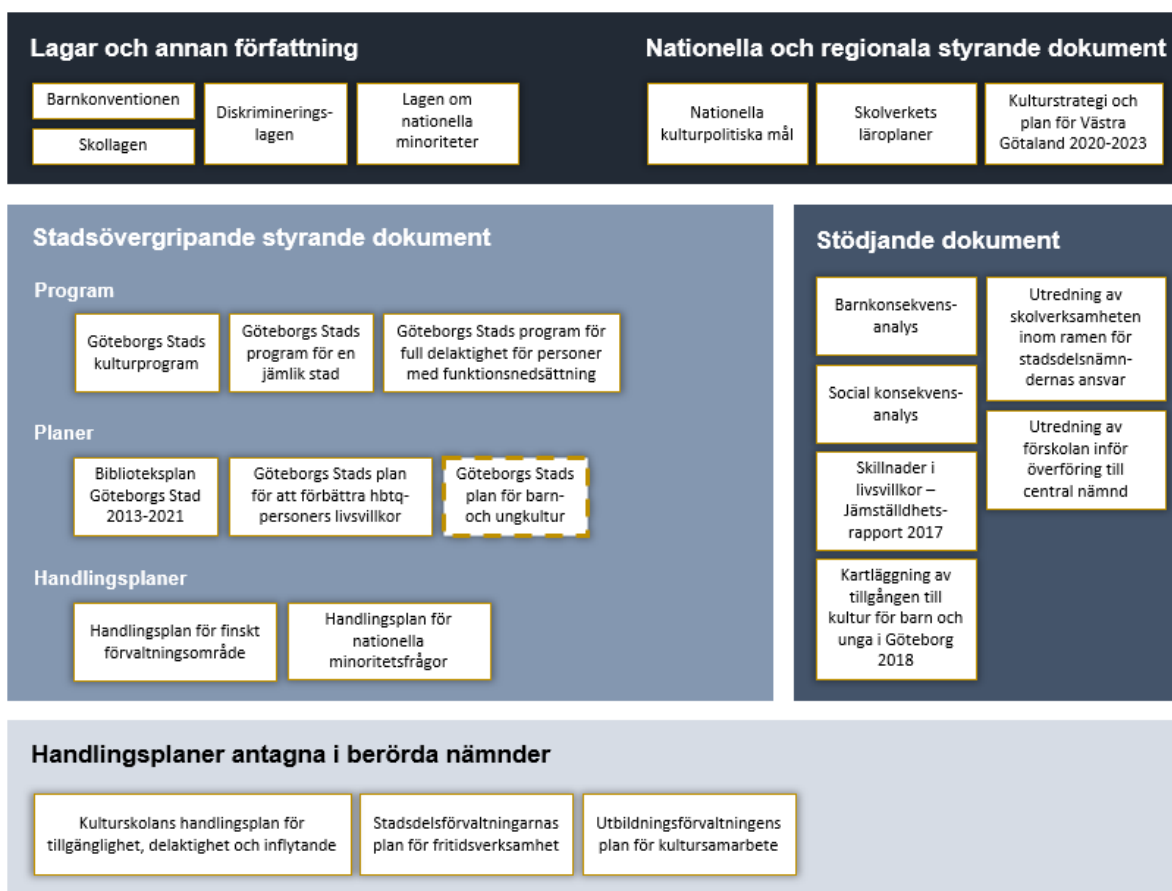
Lagar och annan författning

Barnkonventionen

Skollagen

Diskrimineringslagen

Lagen om nationella minoriteter

Nationella och regionala styrande dokument

Nationella kulturpolitiska mål

Skolverkets läroplaner

Kulturstrategi och plan för Västra Götaland 2020-2023

Stadsövergripande styrande dokument

Program

Göteborgs Stads kulturprogram

Göteborgs Stads program för en jämlik stad

Göteborgs Stads program för full delaktighet för personer med funktionsnedsättning

Planer

Biblioteksplan Göteborgs Stad 2013-2021

Göteborgs Stads plan för att förbättra hbtq-personers livsvillkor

Göteborgs Stads plan för barn- och ungkultur

Handlingsplaner

Handlingsplan för finskt förvaltningsområde

Handlingsplan för nationella minoritetsfrågor

Stödjande dokument

Barnkonsekvensanalys

Social konsekvensanalys

Skillnader i livsvillkor – Jämställdhetsrapport 2017

Kartläggning av tillgången till kultur för barn och unga i Göteborg 2018

Utredning av skolverksamheten inom ramen för stadsdelsnämndernas ansvar

Utredning av förskolan inför överföring till central nämnd

Handlingsplaner antagna i berörda nämnder

Kulturskolans handlingsplan för tillgänglighet, delaktighet och inflytande

Stadsdelsförvaltningarnas plan för fritidsverksamhet

Utbildningsförvaltningens plan för kultursamarbete